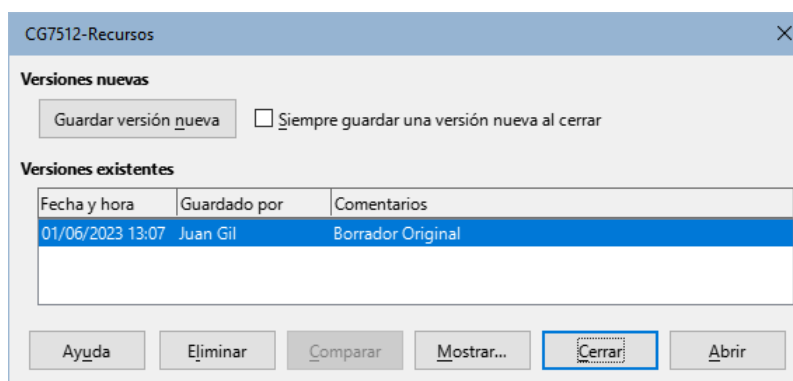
CG7512-Recursos

Versiones nuevas

Guardar versión nueva

Siempre guardar una versión nueva al cerrar

Versiones existentes

| Fecha y hora | Guardado por | Comentarios |
|---|---|---|
| 01/06/2023 13:07 | Juan Gil | Borrador Original |

Ayuda Eliminar Comparar Mostrar... Cerrar Abrir